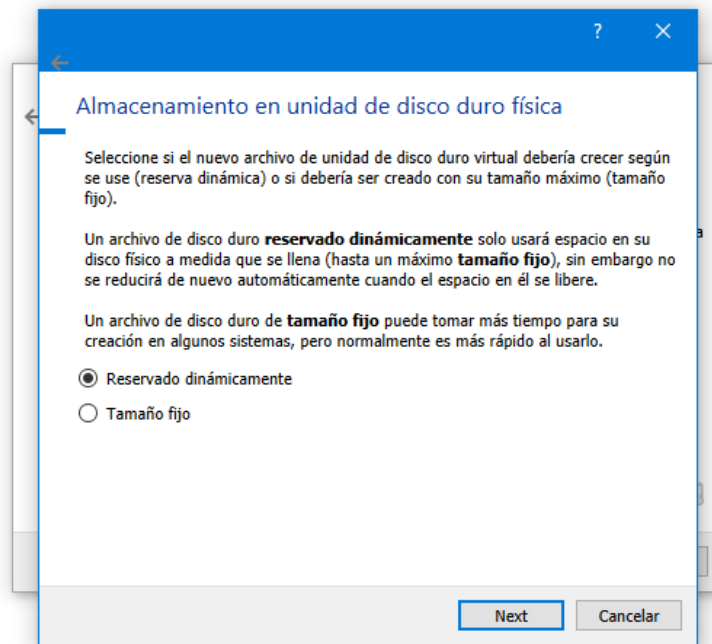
?

Almacenamiento en unidad de disco duro física

Seleccione si el nuevo archivo de unidad de disco duro virtual debería crecer según se use (reserva dinámica) o si debería ser creado con su tamaño máximo (tamaño fijo).

Un archivo de disco duro **reservado dinámicamente** solo usará espacio en su disco físico a medida que se llena (hasta un máximo **tamaño fijo**), sin embargo no se reducirá de nuevo automáticamente cuando el espacio en él se libere.

Un archivo de disco duro de **tamaño fijo** puede tomar más tiempo para su creación en algunos sistemas, pero normalmente es más rápido al usarlo.

Reservado dinámicamente

Tamaño fijo

Next

Cancelar